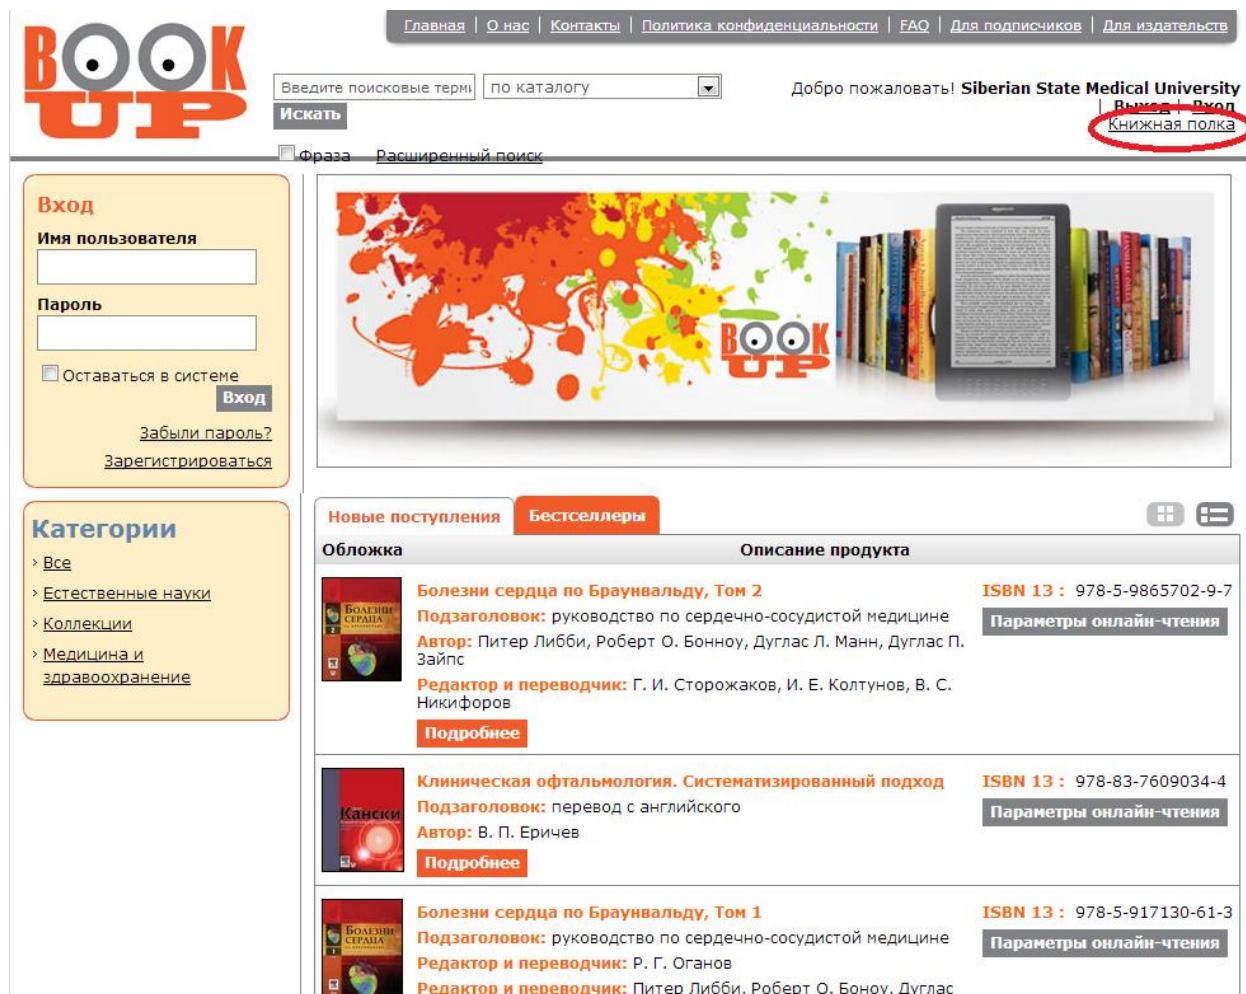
BOOK UP

Главная | О нас | Контакты | Политика конфиденциальности | FAQ | Для подписчиков | Для издательств

Введите поисковые терми | по каталогу
Искать
Фраза Расширенный поиск

Добро пожаловать! Siberian State Medical University
| Выход | Вход
Книжная полка

Вход
Имя пользователя
Пароль
Оставаться в системе
Вход
Забыли пароль?
Зарегистрироваться

Категории
› Все
› Естественные науки
› Коллекции
› Медицина и здравоохранение

BOOK UP

Новые поступления | Бестселлеры

| Обложка | Описание продукта |
|---|---|
| Болезни сердца | Болезни сердца по Браунвальду, Том 2 Подзаголовок: руководство по сердечно-сосудистой медицине Автор: Питер Либби, Роберт О. Бонноу, Дуглас Л. Манн, Дуглас П. Зайпс Редактор и переводчик: Г. И. Сторожаков, И. Е. Колтунов, В. С. Никифоров Подробнее — ISBN 13 : 978-5-9865702-9-7 Параметры онлайн-чтения |
| Кански | Клиническая офтальмология. Систематизированный подход Подзаголовок: перевод с английского Автор: В. П. Еричев Подробнее — ISBN 13 : 978-83-7609034-4 Параметры онлайн-чтения |
| Болезни сердца | Болезни сердца по Браунвальду, Том 1 Подзаголовок: руководство по сердечно-сосудистой медицине Редактор и переводчик: Р. Г. Оганов Редактор и переводчик: Питер Либби, Роберт О. Боноу, Дуглас — ISBN 13 : 978-5-917130-61-3 Параметры онлайн-чтения |